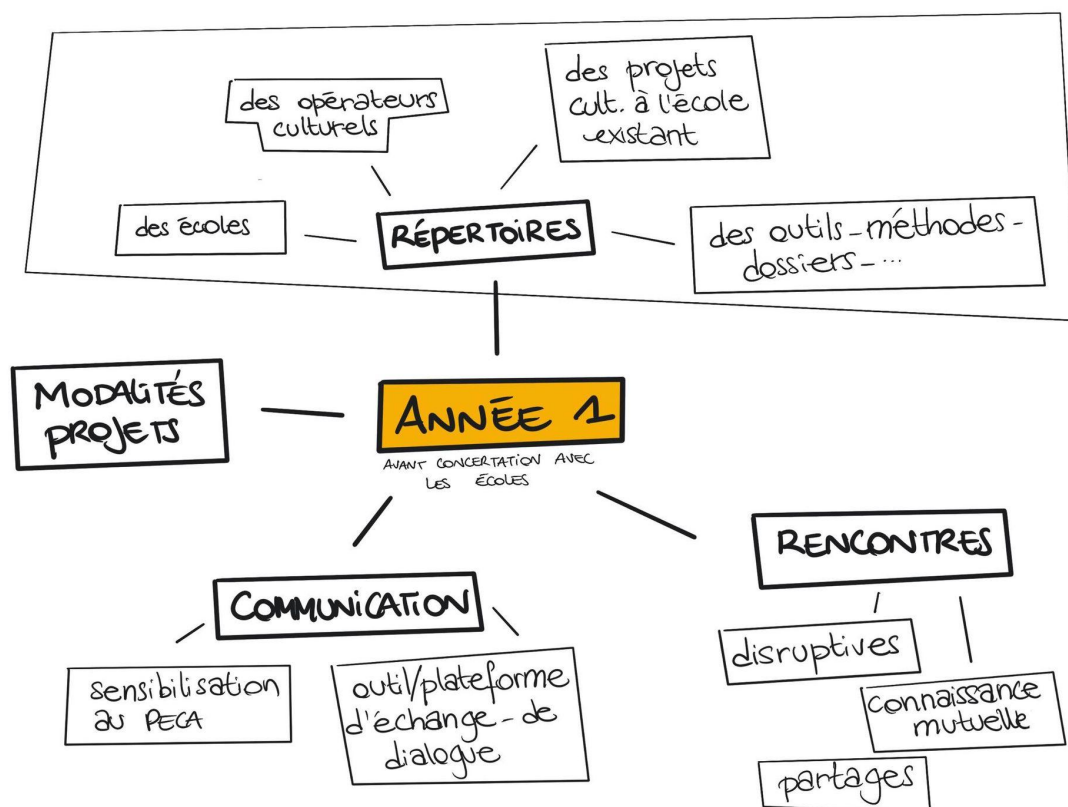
des opérateurs culturels

des projets cult. à l'école existant

des écoles

RÉPERTOIRES

des outils - méthodes - dossiers - ...

MODALITÉS PROJETS

ANNÉE 1

AVANT CONCERTATION AVEC LES ÉCOLES

RENCONTRES

COMMUNICATION

sensibilisation au PECA

outil/plateforme d'échange - de dialogue

disruptives

connaissance mutuelle

partages